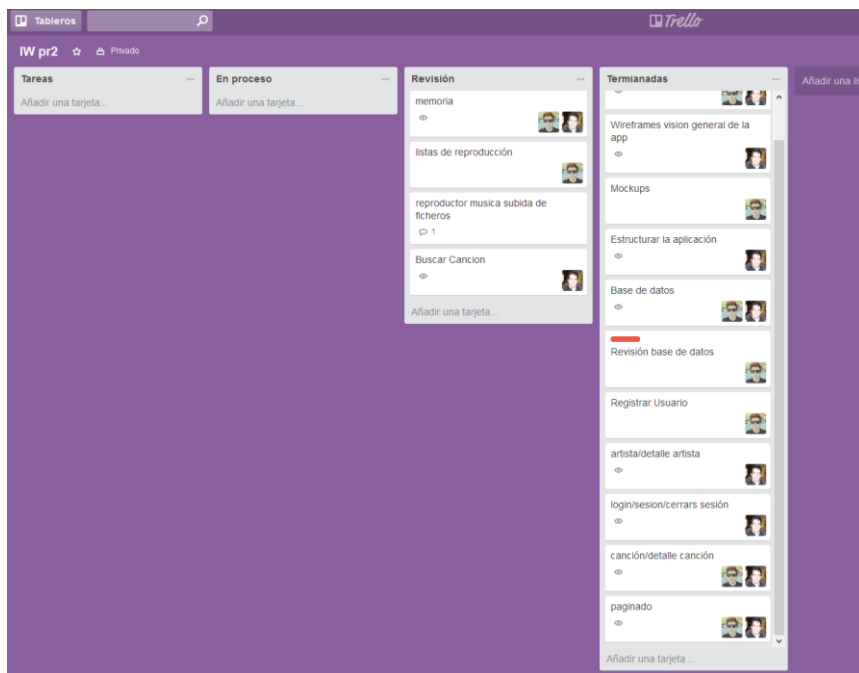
Tableros

Trello

IW pr2 Privado

Tareas
Añadir una tarjeta...

En proceso
Añadir una tarjeta...

Revisión
memoria
listas de reproducción
reproductor musica subida de ficheros
1
Buscar Cancion
Añadir una tarjeta...

Termianadas
Wireframes vision general de la app
Mockups
Estructurar la aplicación
Base de datos
Revisión base de datos
Registrar Usuario
artista/detalle artista
login/sesion/cerrars sesión
canción/detalle canción
paginado
Añadir una tarjeta...

Añadir una li